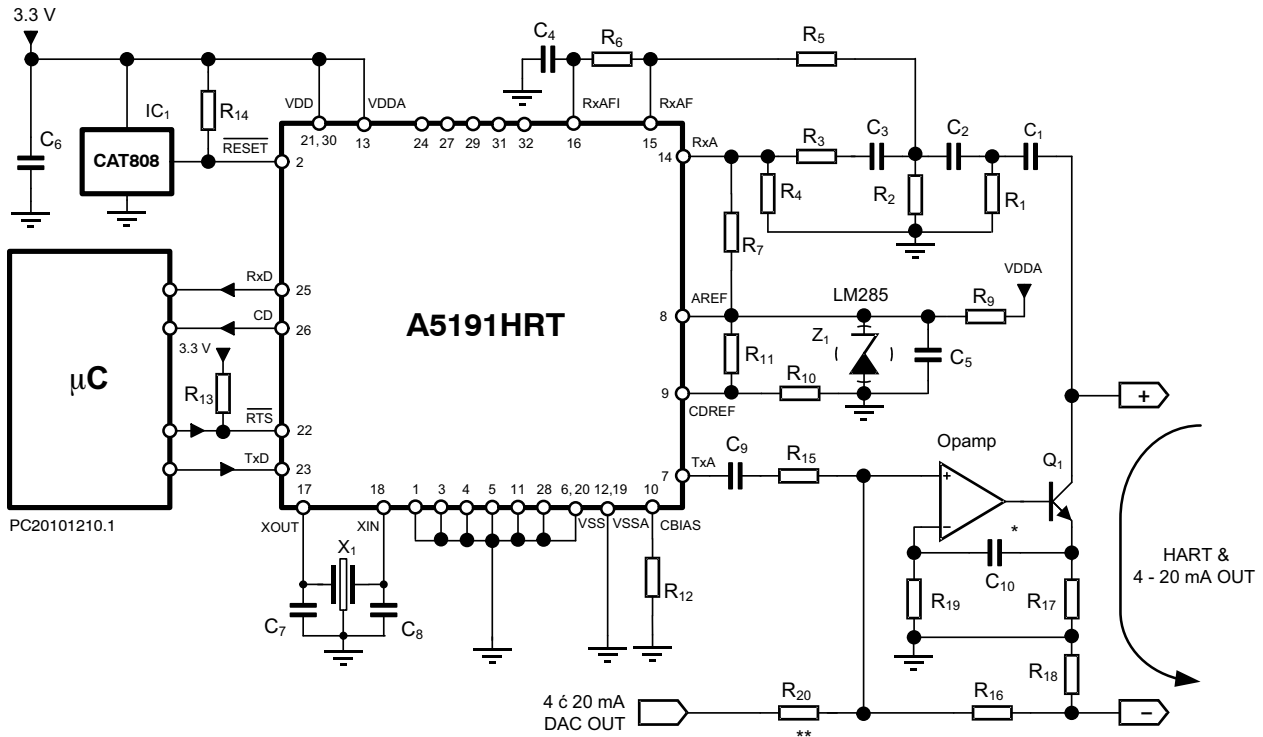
3.3 V
C$_6$
IC$_1$
CAT808
R$_{14}$
VDD
VDDA
$\overline{RESET}$
21, 30
13
24 27 29 31 32
16
15
C$_4$
R$_6$
RxAFI
RxAF
R$_5$
2
14
RxA
R$_3$
C$_3$
C$_2$
C$_1$
R$_4$
R$_2$
R$_1$
R$_7$
RxD
25
CD
26
3.3 V
R$_{13}$
$\overline{RTS}$
22
TxD
23
μC
A5191HRT
AREF
8
LM285
R$_9$
VDDA
Z$_1$
R$_{11}$
R$_{10}$
C$_5$
9
CDREF
+
Opamp
TxA
7
C$_9$
R$_{15}$
Q$_1$
17
18
1 3 4 5 11 28 6, 20 12,19 10
XOUT
XIN
VSS
VSSA
CBIAS
PC20101210.1
X$_1$
C$_7$
C$_8$
R$_{12}$
*
C$_{10}$
R$_{19}$
R$_{17}$
HART &
4 - 20 mA OUT
R$_{18}$
4 ć 20 mA
DAC OUT
R$_{20}$
**
R$_{16}$
–